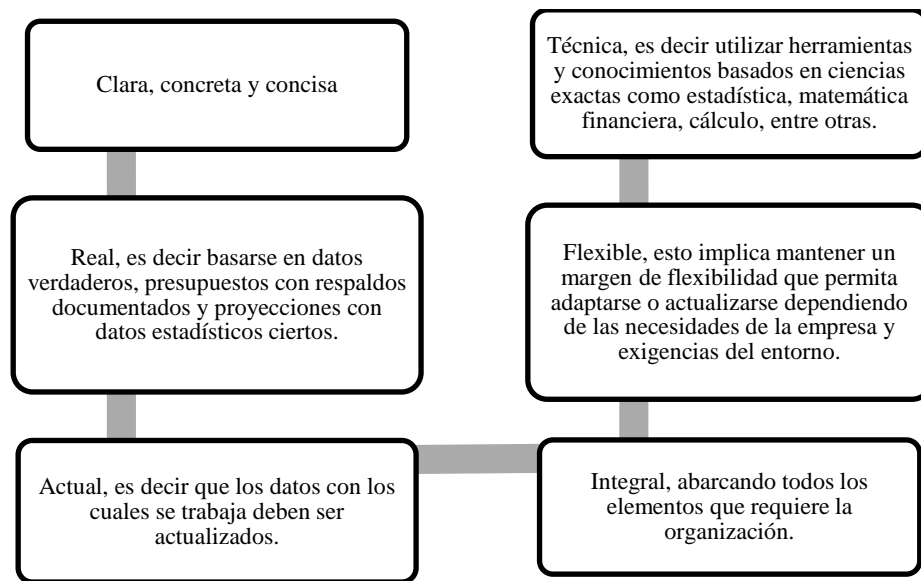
Clara, concreta y concisa

Real, es decir basarse en datos verdaderos, presupuestos con respaldos documentados y proyecciones con datos estadísticos ciertos.

Actual, es decir que los datos con los cuales se trabaja deben ser actualizados.

Integral, abarcando todos los elementos que requiere la organización.

Flexible, esto implica mantener un margen de flexibilidad que permita adaptarse o actualizarse dependiendo de las necesidades de la empresa y exigencias del entorno.

Técnica, es decir utilizar herramientas y conocimientos basados en ciencias exactas como estadística, matemática financiera, cálculo, entre otras.